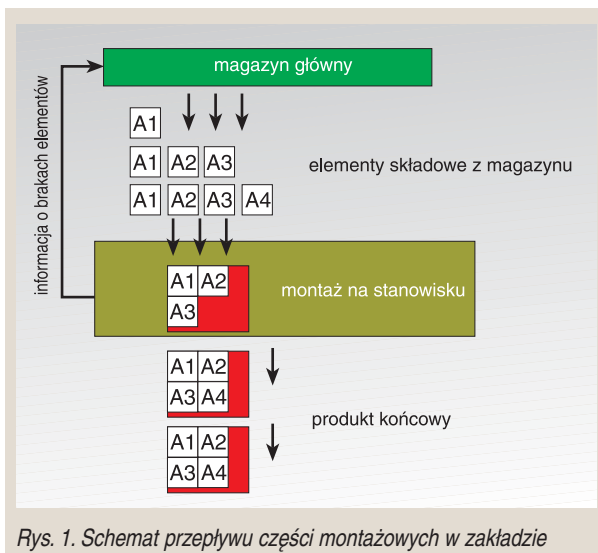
informacja o brakach elementów

magazyn główny

A1

A1 A2 A3

elementy składowe z magazynu

A1 A2 A3 A4

A1 A2
A3

montaż na stanowisku

A1 A2
A3 A4

produkt końcowy

A1 A2
A3 A4

Rys. 1. Schemat przepływu części montażowych w zakładzie